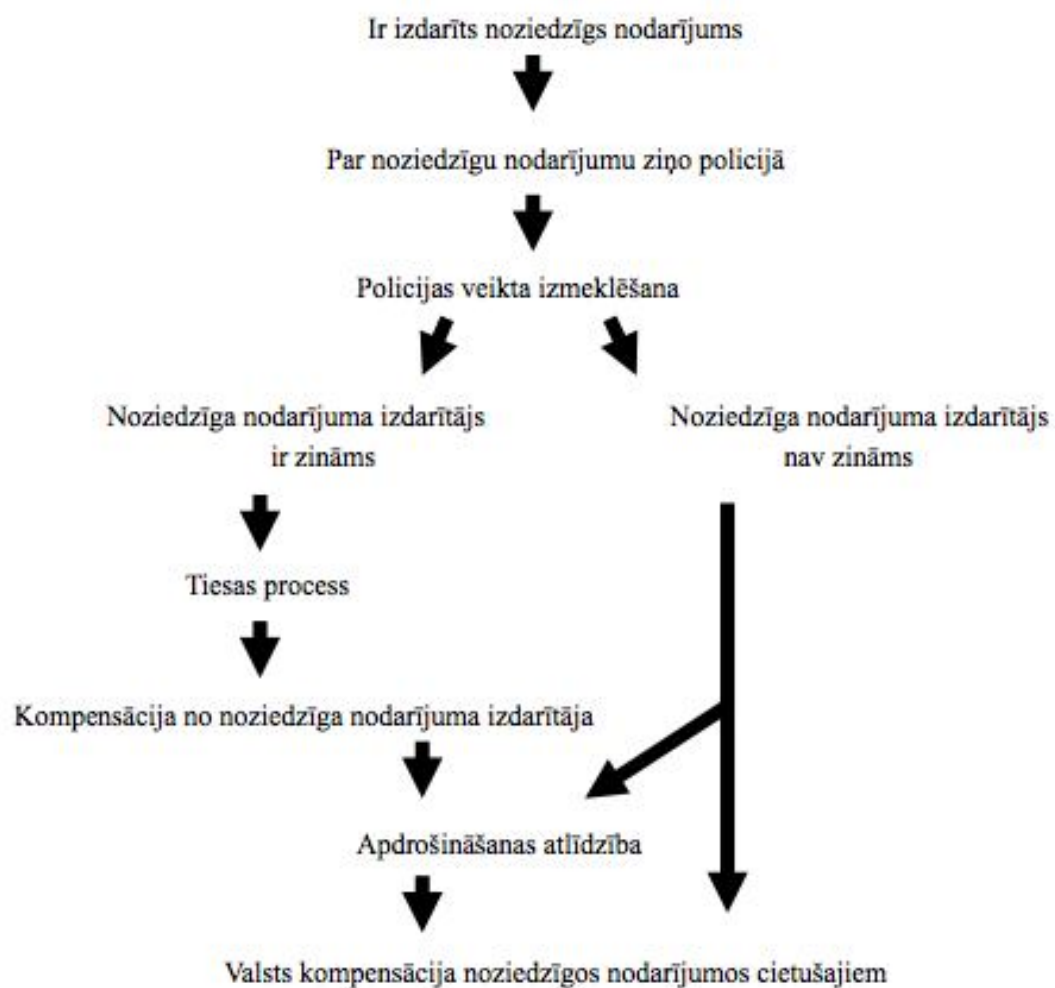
Ir izdarīts noziedzīgs nodarījums

Par noziedzīgu nodarījumu ziņo policijā

Policijas veikta izmeklēšana

Noziedzīga nodarījuma izdarītājs ir zināms

Noziedzīga nodarījuma izdarītājs nav zināms

Tiesas process

Kompensācija no noziedzīga nodarījuma izdarītāja

Apdrošināšanas atlīdzība

Valsts kompensācija noziedzīgos nodarījumos cietušajiem